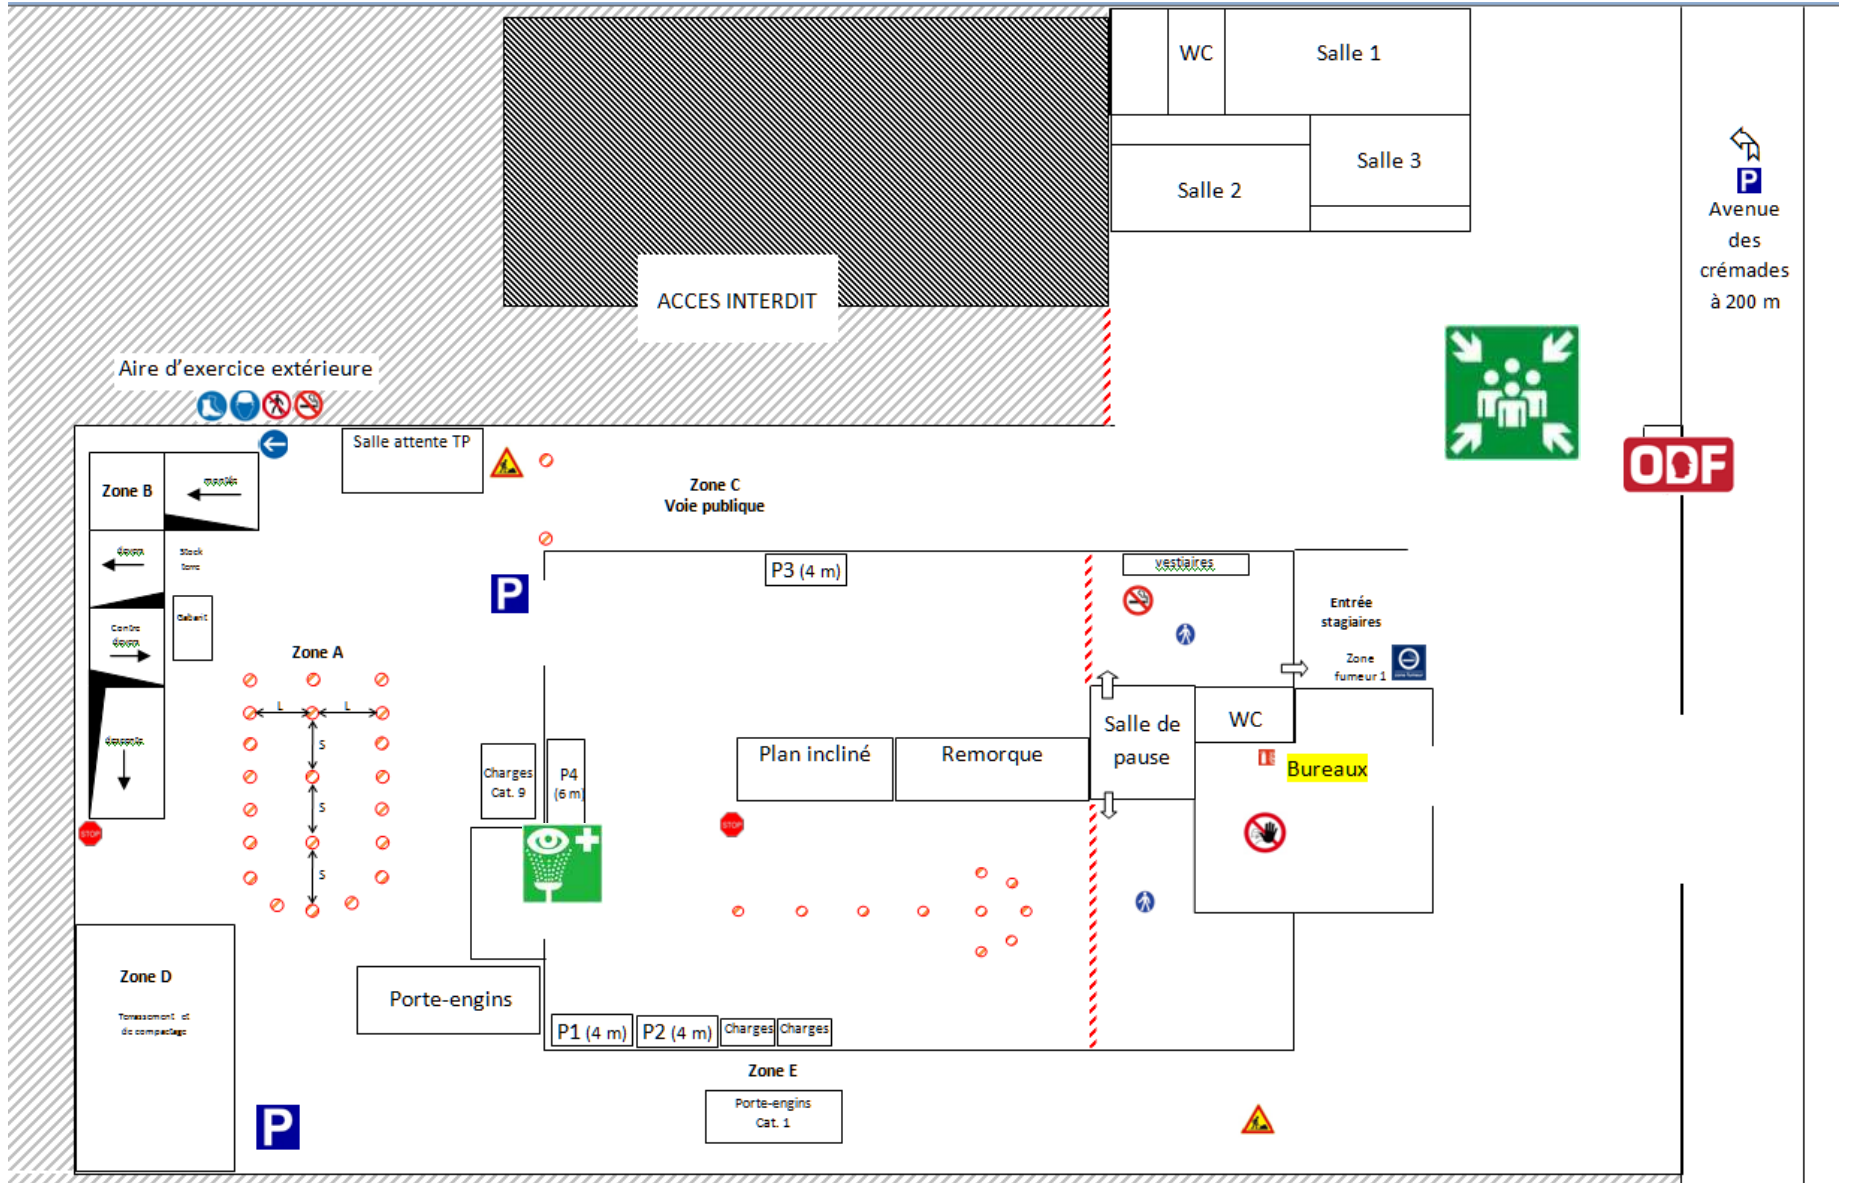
WC
Salle 1
Salle 3
Salle 2
ACCES INTERDIT
P
Avenue des crémades à 200 m
Aire d'exercice extérieure
ODF
Salle attente TP
Zone C
Voie publique
Zone B
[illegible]
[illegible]
Stock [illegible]
Gabarit
Contre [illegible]
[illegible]
P
P3 (4 m)
vestiaires
Entrée stagiaires
Zone fumeur 1
Zone A
L
L
S
S
S
Charges Cat. 9
P4 (6 m)
Plan incliné
Remorque
Salle de pause
WC
Bureaux
STOP
STOP
Zone D
Terrassement et de compactage
Porte-engins
P1 (4 m)
P2 (4 m)
Charges
Charges
Zone E
Porte-engins Cat. 1
P